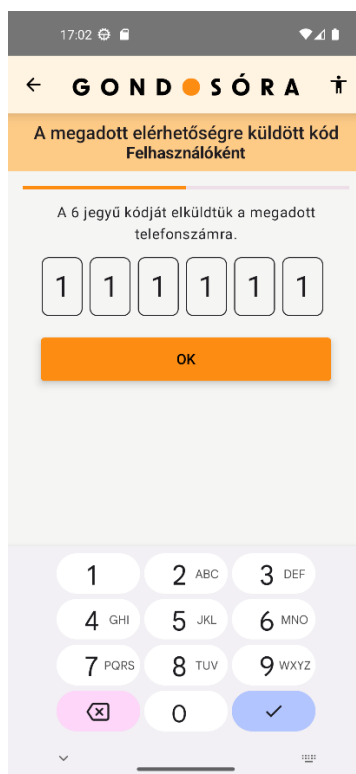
17:02

← GOND SÓRA

A megadott elérhetőségre küldött kód
Felhasználóként

A 6 jegyű kódját elküldtük a megadott telefonszámra.

| 1 | 1 | 1 | 1 | 1 | 1 |
|---|---|---|---|---|---|

OK

1
2 ABC
3 DEF
4 GHI
5 JKL
6 MNO
7 PQRS
8 TUV
9 WXYZ
0